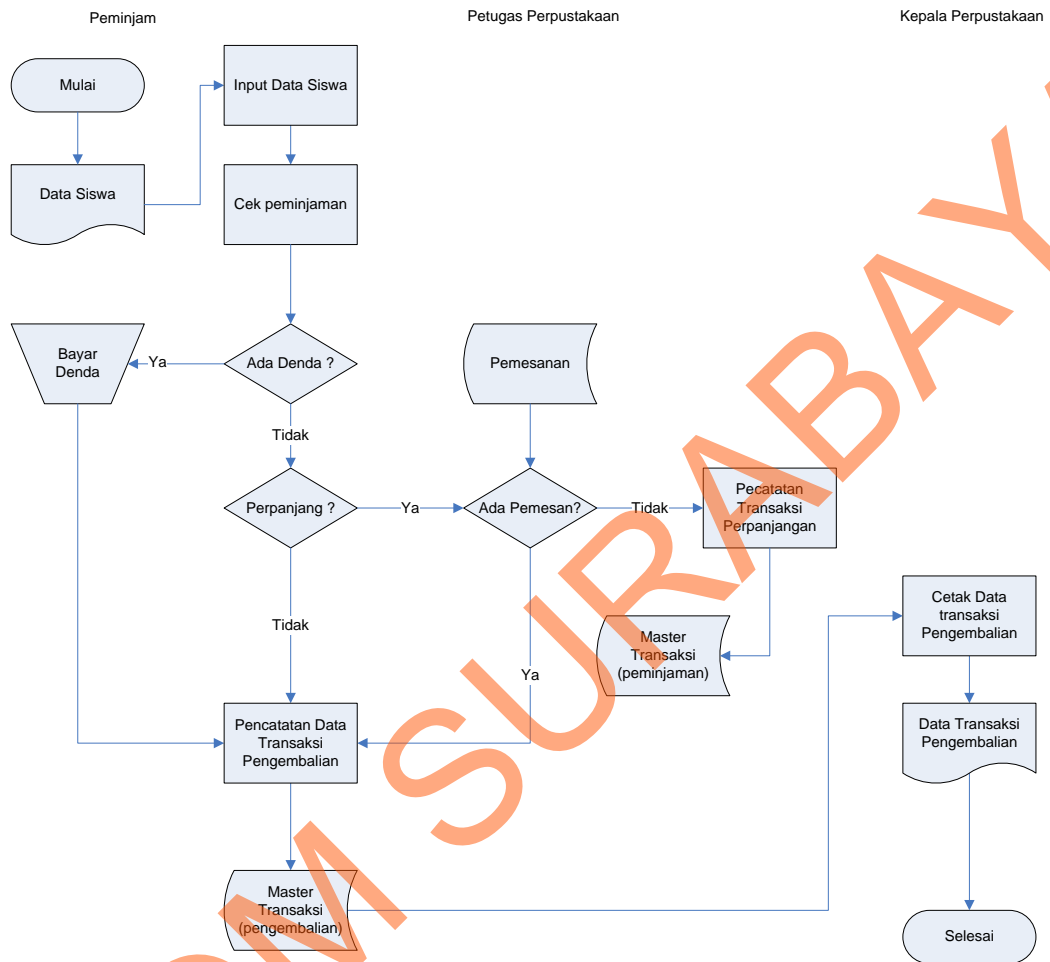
Peminjam

Petugas Perpustakaan

Kepala Perpustakaan

Mulai

Input Data Siswa

Data Siswa

Cek peminjaman

Bayar Denda

Ya

Ada Denda ?

Pemesanan

Tidak

Perpanjang ?

Ya

Ada Pemesan?

Tidak

Pecatatan Transaksi Perpanjangan

Tidak

Master Transaksi (peminjaman)

Cetak Data transaksi Pengembalian

Ya

Pencatatan Data Transaksi Pengembalian

Data Transaksi Pengembalian

Master Transaksi (pengembalian)

Selesai

STIKOM SURABAYA